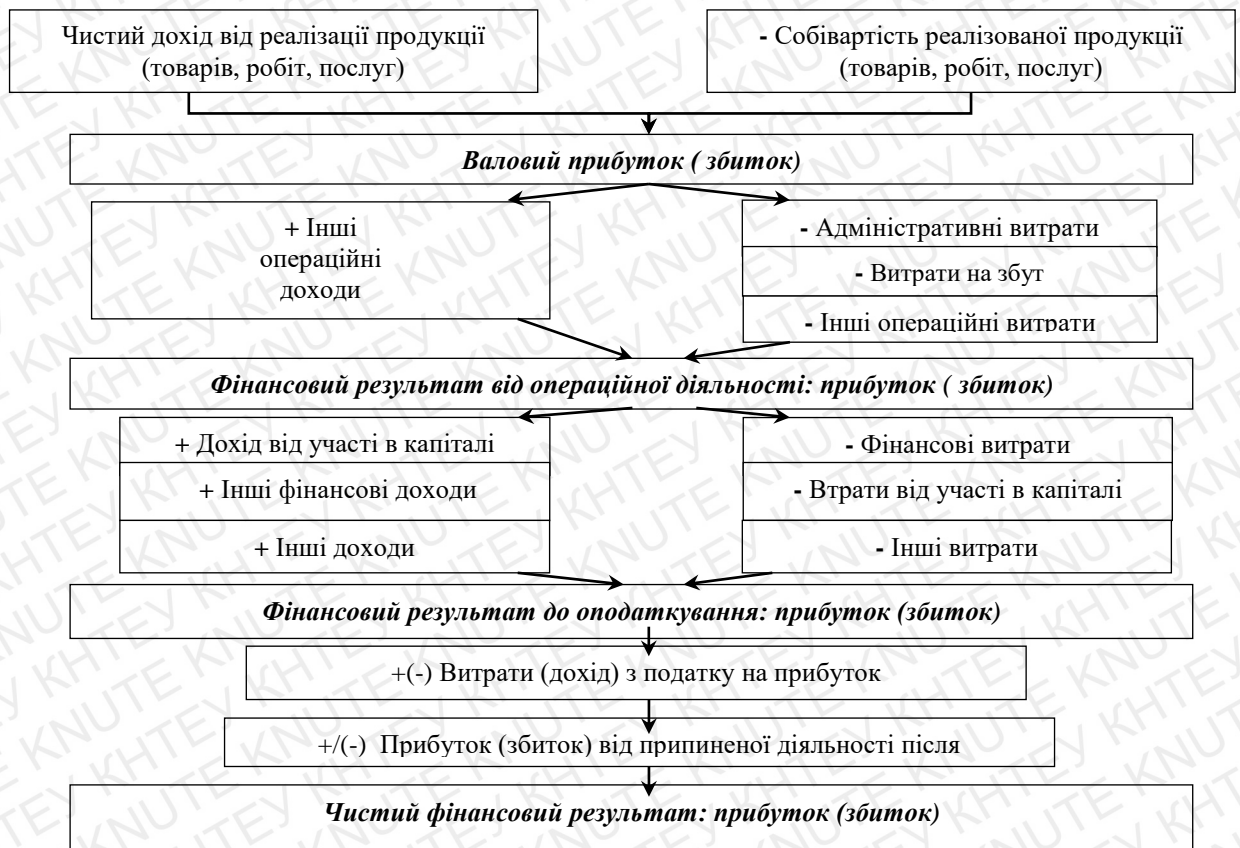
Чистий дохід від реалізації продукції (товарів, робіт, послуг)

- Собівартість реалізованої продукції (товарів, робіт, послуг)

*Валовий прибуток ( збиток)*

+ Інші операційні доходи

- Адміністративні витрати

- Витрати на збут

- Інші операційні витрати

*Фінансовий результат від операційної діяльності: прибуток ( збиток)*

+ Дохід від участі в капіталі

+ Інші фінансові доходи

+ Інші доходи

- Фінансові витрати

- Втрати від участі в капіталі

- Інші витрати

*Фінансовий результат до оподаткування: прибуток (збиток)*

+(-) Витрати (дохід) з податку на прибуток

+/(-) Прибуток (збиток) від припиненої діяльності після

*Чистий фінансовий результат: прибуток (збиток)*

KHTEY KNUTE